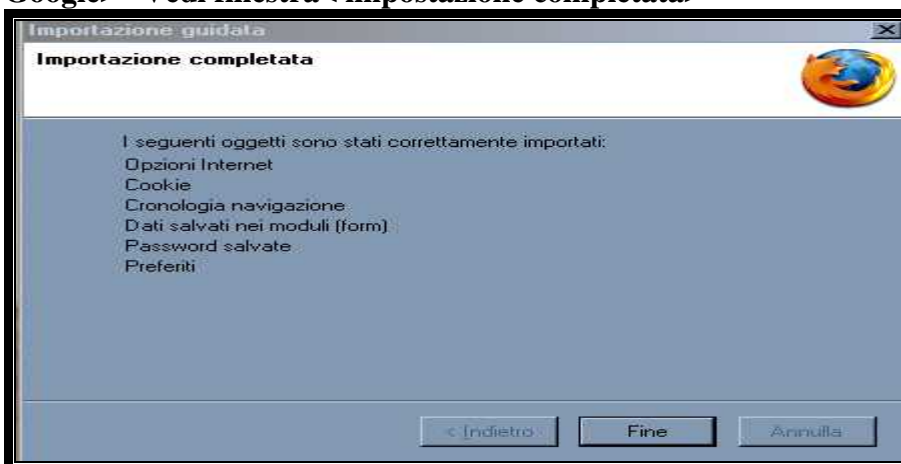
Google» – Vedi finestra «Impostazione completata»

Importazione guidata

Importazione completata

I seguenti oggetti sono stati correttamente importati:
Opzioni Internet
Cookie
Cronologia navigazione
Dati salvati nei moduli (form)
Password salvate
Preferiti

< Indietro
Fine
Annulla